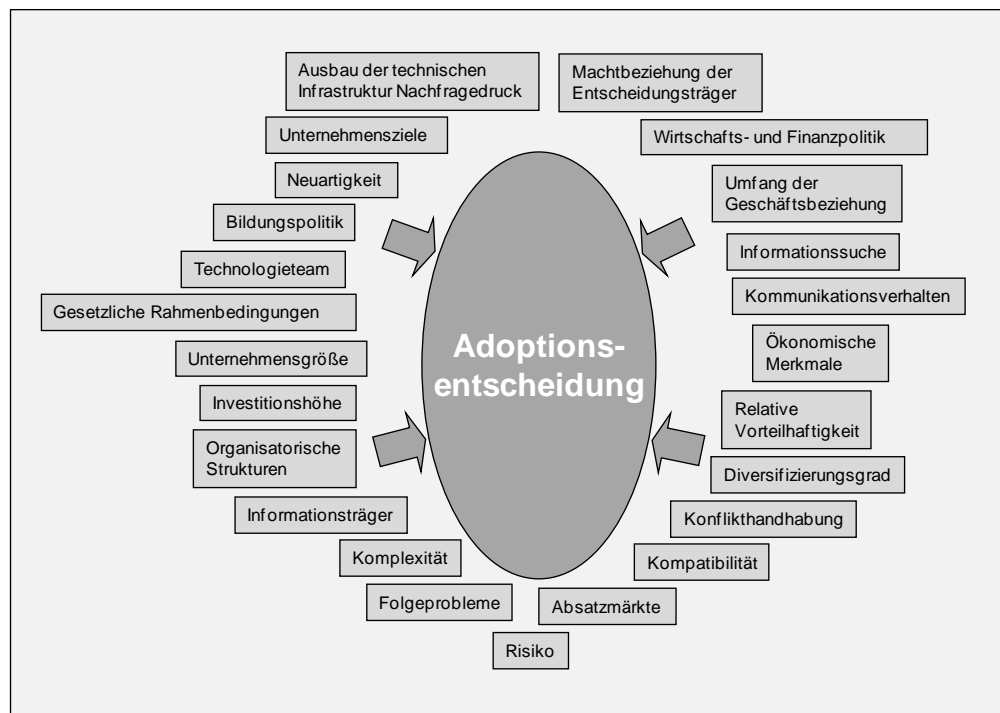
Ausbau der technischen Infrastruktur Nachfragedruck

Machtbeziehung der Entscheidungsträger

Unternehmensziele

Wirtschafts- und Finanzpolitik

Neuartigkeit

Umfang der Geschäftsbeziehung

Bildungspolitik

Informationssuche

Technologieteam

Kommunikationsverhalten

Gesetzliche Rahmenbedingungen

Ökonomische Merkmale

Adoptionsentscheidung

Unternehmensgröße

Investitionshöhe

Relative Vorteilhaftigkeit

Organisatorische Strukturen

Diversifizierungsgrad

Informationsträger

Konflikthandhabung

Komplexität

Kompatibilität

Folgeprobleme

Absatzmärkte

Risiko